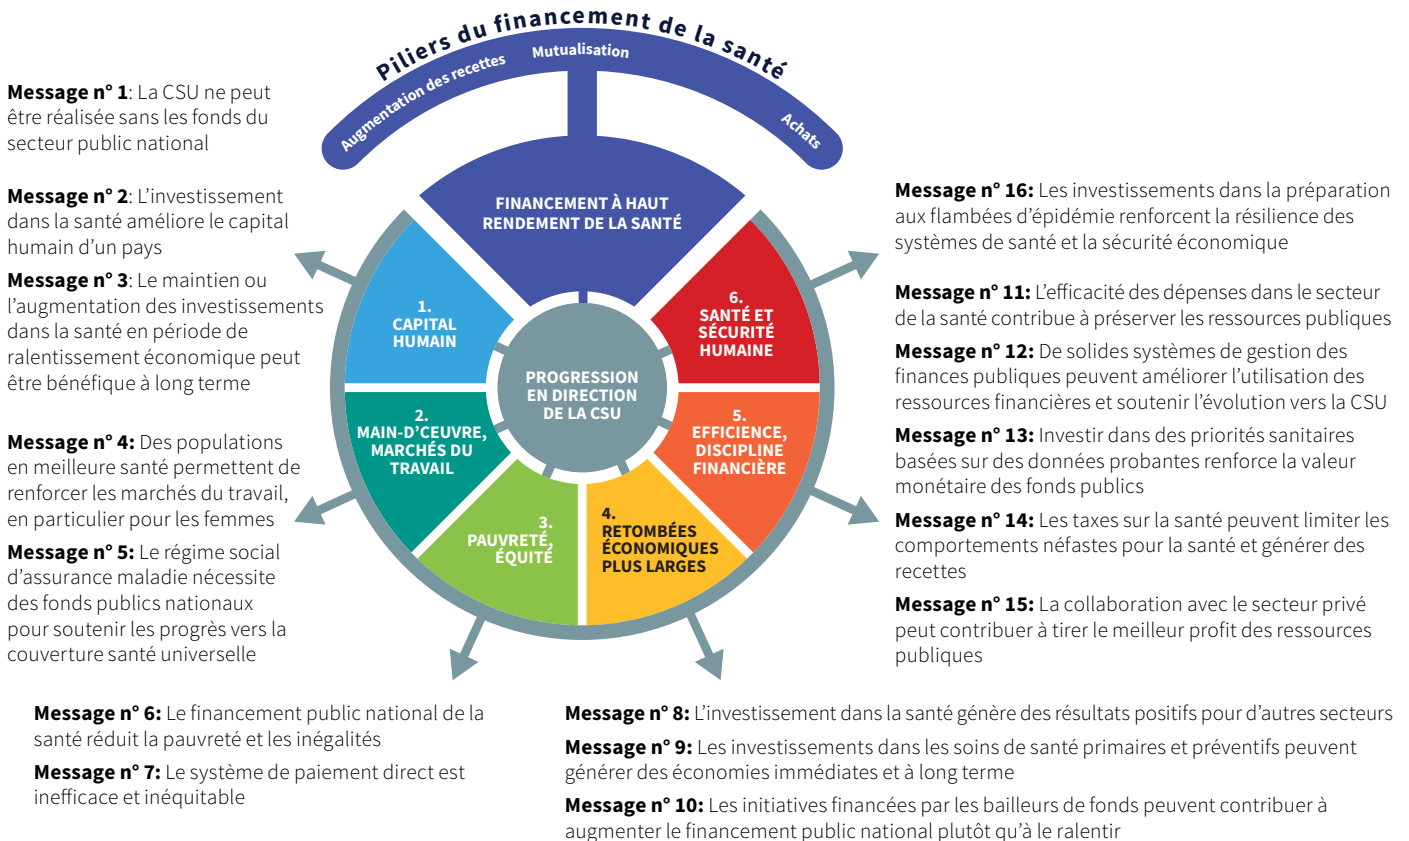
Piliers du financement de la santé

Augmentation des recettes

Mutualisation

Achats

Message n° 1: La CSU ne peut être réalisée sans les fonds du secteur public national

Message n° 2: L'investissement dans la santé améliore le capital humain d'un pays

Message n° 3: Le maintien ou l'augmentation des investissements dans la santé en période de ralentissement économique peut être bénéfique à long terme

Message n° 4: Des populations en meilleure santé permettent de renforcer les marchés du travail, en particulier pour les femmes

Message n° 5: Le régime social d'assurance maladie nécessite des fonds publics nationaux pour soutenir les progrès vers la couverture santé universelle

FINANCEMENT À HAUT RENDEMENT DE LA SANTÉ

1. CAPITAL HUMAIN

2. MAIN-D'CEUVRE, MARCHÉS DU TRAVAIL

3. PAUVRETÉ, ÉQUITÉ

4. RETOMBÉES ÉCONOMIQUES PLUS LARGES

5. EFFICIENCE, DISCIPLINE FINANCIÈRE

6. SANTÉ ET SÉCURITÉ HUMAINE

PROGRESSION EN DIRECTION DE LA CSU

Message n° 16: Les investissements dans la préparation aux flambées d'épidémie renforcent la résilience des systèmes de santé et la sécurité économique

Message n° 11: L'efficacité des dépenses dans le secteur de la santé contribue à préserver les ressources publiques

Message n° 12: De solides systèmes de gestion des finances publiques peuvent améliorer l'utilisation des ressources financières et soutenir l'évolution vers la CSU

Message n° 13: Investir dans des priorités sanitaires basées sur des données probantes renforce la valeur monétaire des fonds publics

Message n° 14: Les taxes sur la santé peuvent limiter les comportements néfastes pour la santé et générer des recettes

Message n° 15: La collaboration avec le secteur privé peut contribuer à tirer le meilleur profit des ressources publiques

Message n° 6: Le financement public national de la santé réduit la pauvreté et les inégalités

Message n° 7: Le système de paiement direct est inefficace et inéquitable

Message n° 8: L'investissement dans la santé génère des résultats positifs pour d'autres secteurs

Message n° 9: Les investissements dans les soins de santé primaires et préventifs peuvent générer des économies immédiates et à long terme

Message n° 10: Les initiatives financées par les bailleurs de fonds peuvent contribuer à augmenter le financement public national plutôt qu'à le ralentir